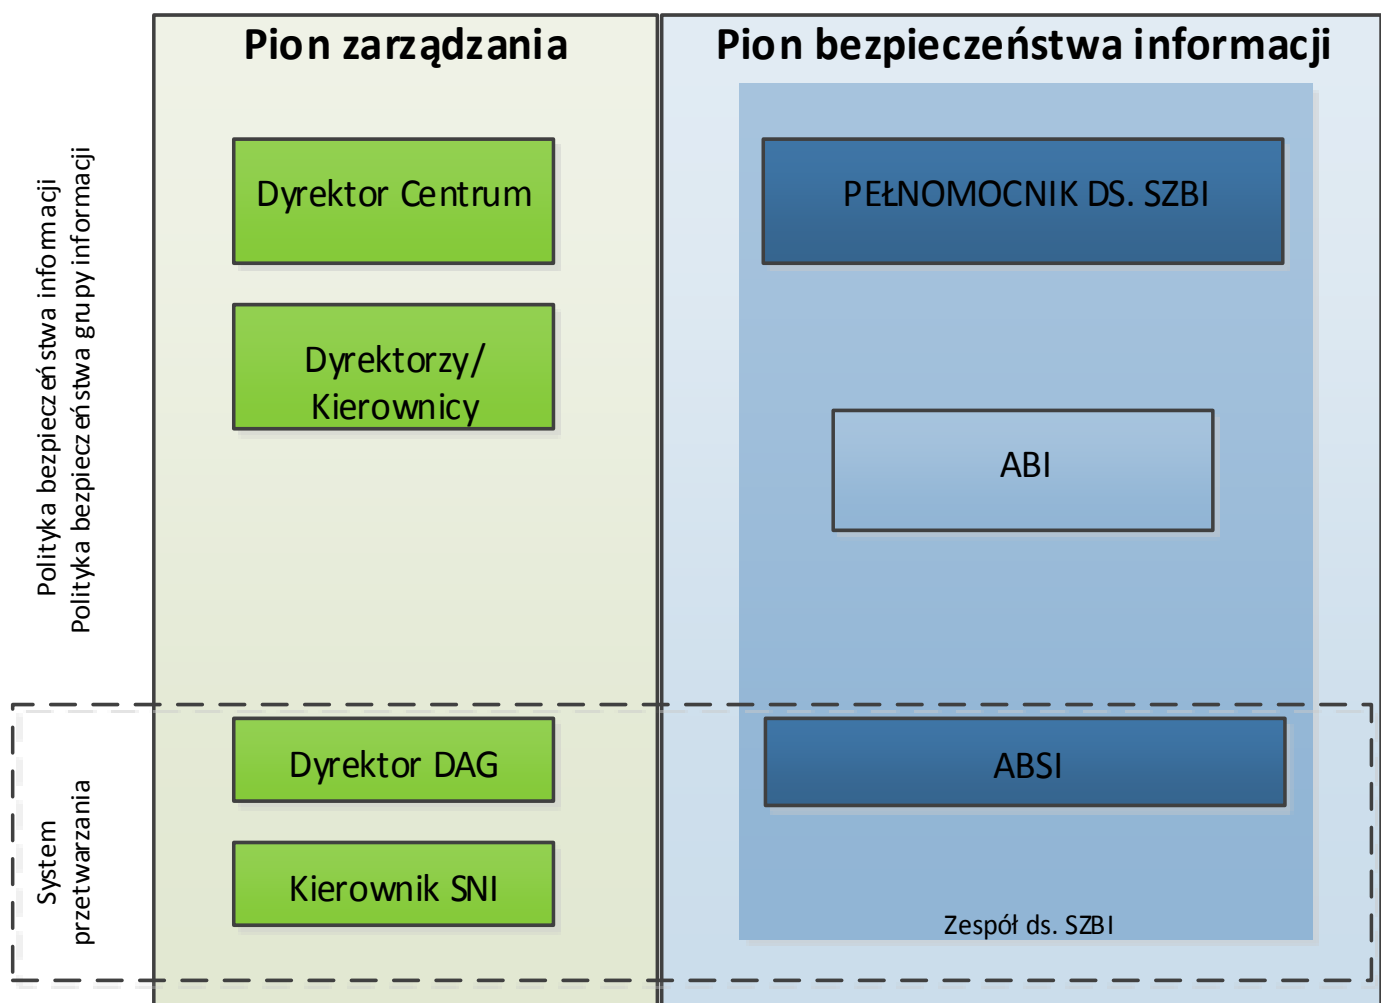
Polityka bezpieczeństwa informacji
Polityka bezpieczeństwa grupy informacji

Pion zarządzania

Dyrektor Centrum

Dyrektorzy/ Kierownicy

Pion bezpieczeństwa informacji

PEŁNOMOCNIK DS. SZBI

ABI

System przetwarzania

Dyrektor DAG

Kierownik SNI

ABSI

Zespół ds. SZBI